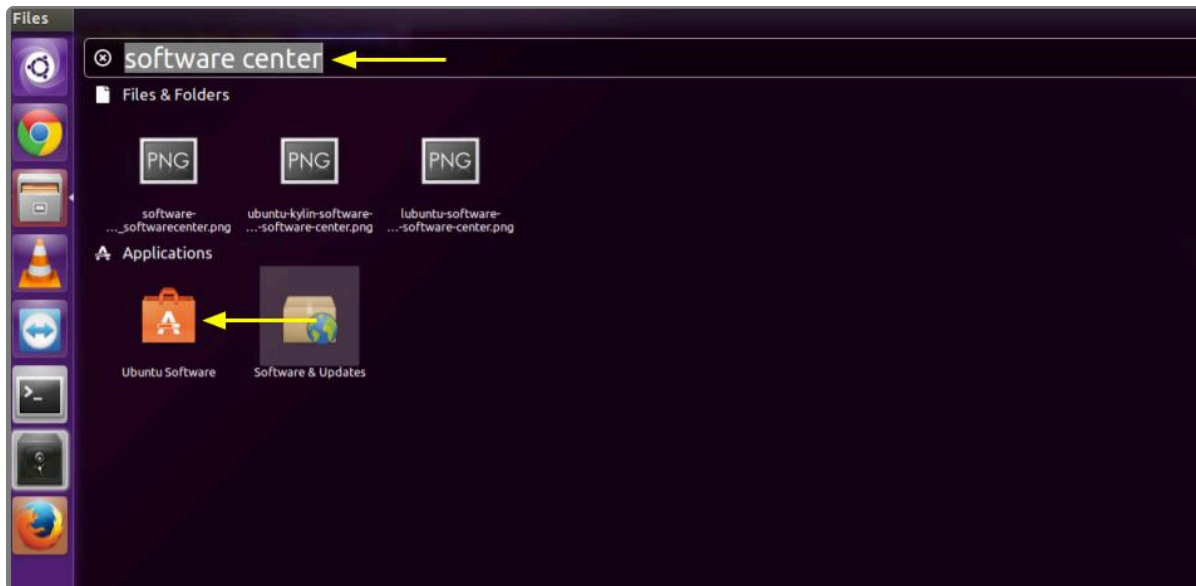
Files

software center

Files & Folders

PNG
software-
..._softwarecenter.png

PNG
ubuntu-kylin-software-
...-software-center.png

PNG
lubuntu-software-
...-software-center.png

Applications

Ubuntu Software

Software & Updates